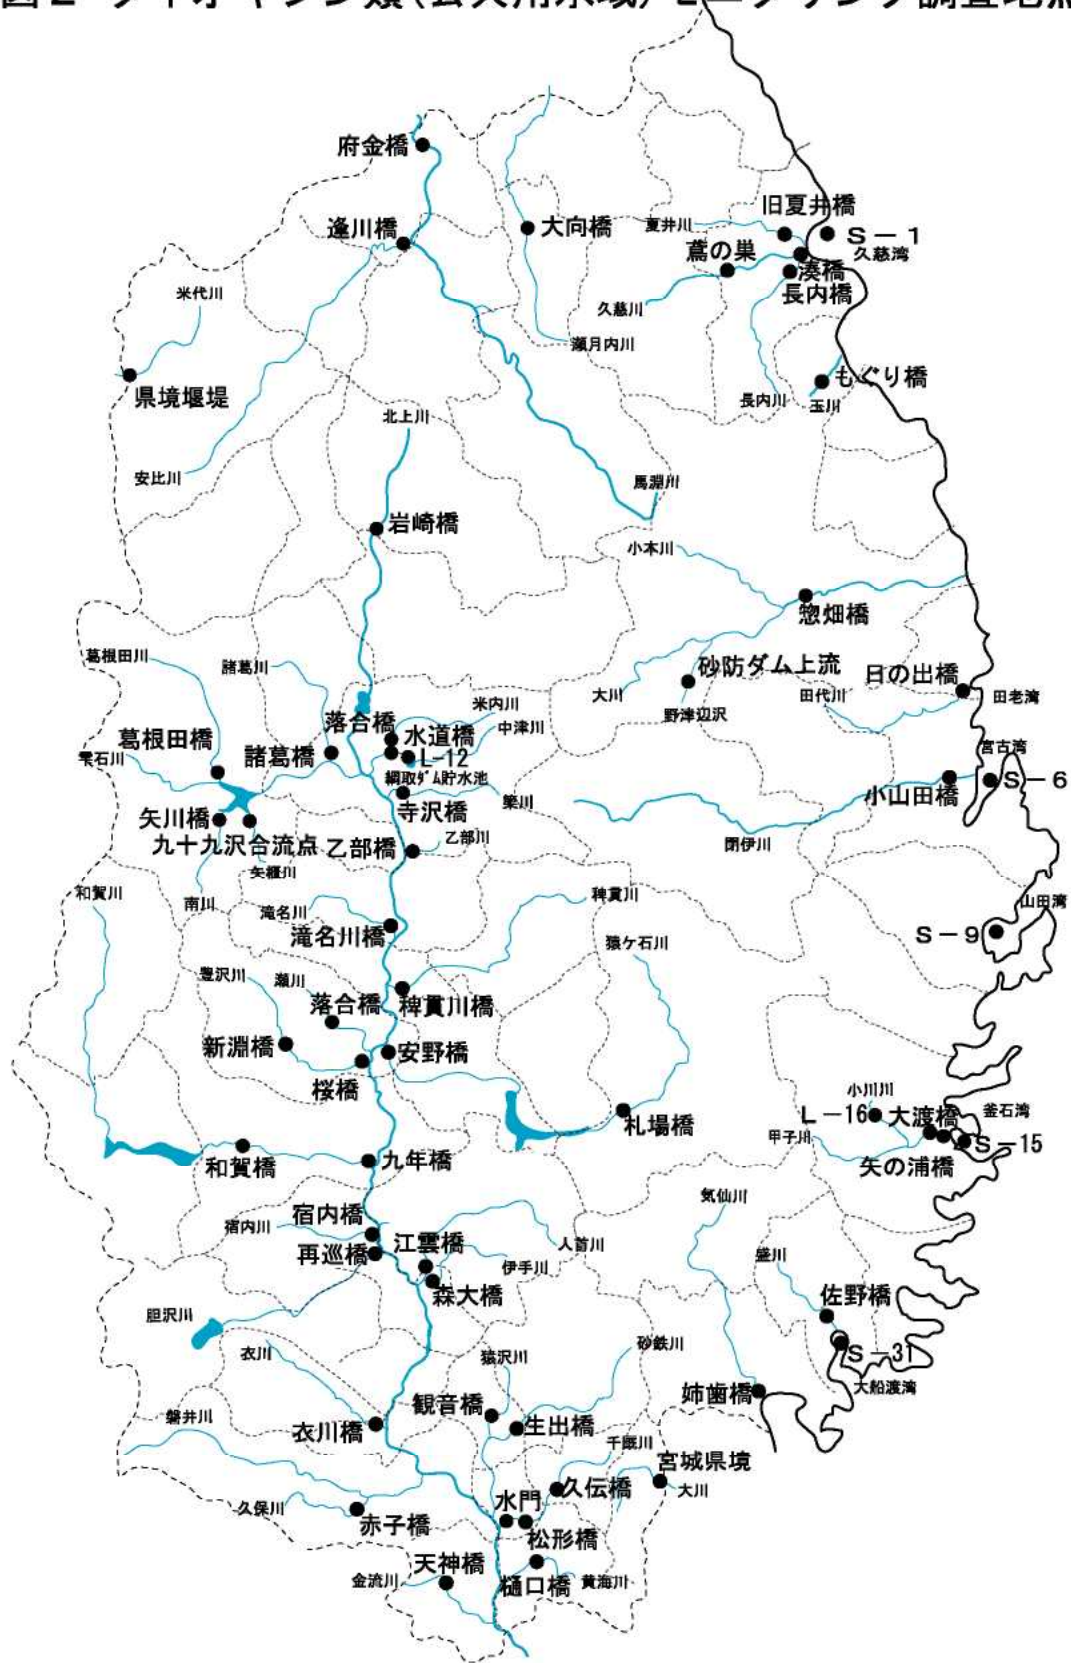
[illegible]

府金橋
逢川橋
大向橋
夏井川
旧夏井橋
S－1
久慈湾
蔦の巣
湊橋
長内橋
久慈川
瀬月内川
米代川
県境堰堤
もぐり橋
長内川
玉川
北上川
安比川
馬淵川
岩崎橋
小本川
惣畑橋
葛根田川
諸葛川
砂防ダム上流
日の出橋
田老湾
大川
田代川
野津辺沢
米内川
落合橋
水道橋
中津川
葛根田橋
諸葛橋
L－12
雫石川
綱取ダム貯水池
宮古湾
S－6
小山田橋
簗川
寺沢橋
矢川橋
九十九沢合流点
乙部橋
乙部川
閉伊川
矢櫃川
和賀川
南川
稗貫川
山田湾
滝名川
滝名川橋
S－9
猿ケ石川
豊沢川
瀬川
落合橋
稗貫川橋
新淵橋
安野橋
桜橋
小川川
L－16
大渡橋
釜石湾
札場橋
甲子川
S－15
和賀橋
九年橋
矢の浦橋
気仙川
宿内橋
宿内川
江雲橋
人首川
再巡橋
伊手川
森大橋
盛川
佐野橋
胆沢川
砂鉄川
S－31
衣川
猿沢川
大船渡湾
観音橋
姉歯橋
磐井川
生出橋
衣川橋
千厩川
宮城県境
久伝橋
大川
久保川
水門
赤子橋
松形橋
天神橋
金流川
樋口橋
黄海川